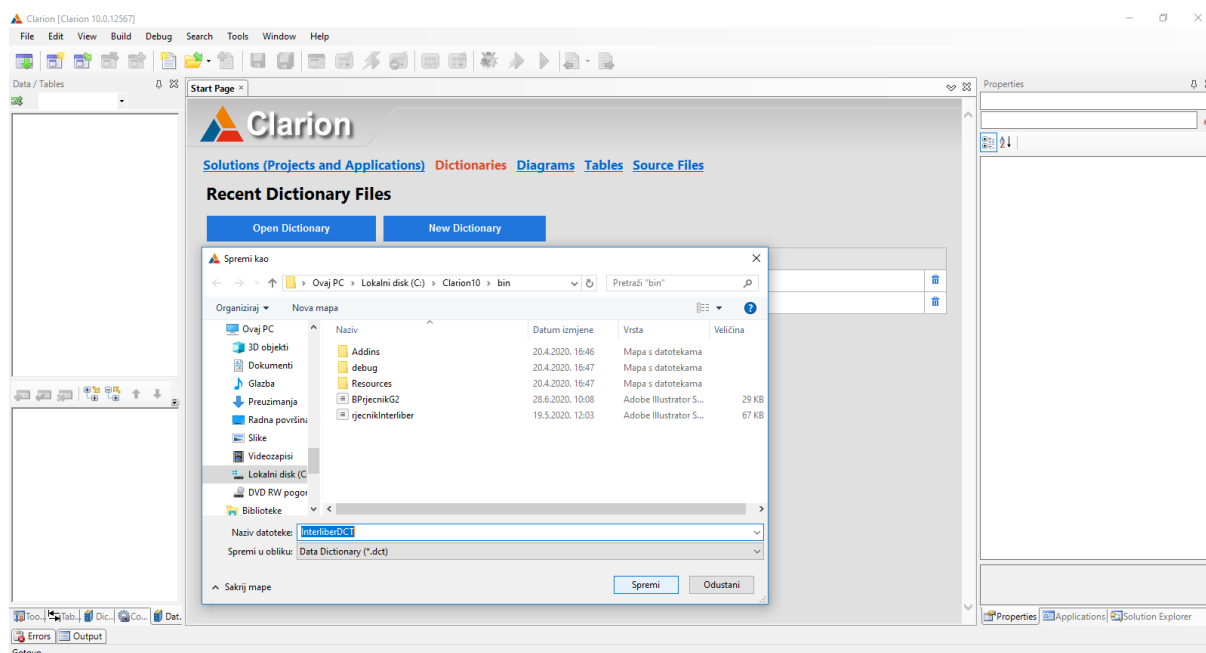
Clarion [Clarion 10.0.12567]

File Edit View Build Debug Search Tools Window Help

Data / Tables

Start Page ×

Clarion

Solutions (Projects and Applications) Dictionaries Diagrams Tables Source Files

Recent Dictionary Files

Open Dictionary

New Dictionary

Spremi kao

Ovaj PC › Lokalni disk (C:) › Clarion10 › bin

Pretraži "bin"

Organiziraj ▾ Nova mapa

Ovaj PC
3D objekti
Dokumenti
Glazba
Preuzimanja
Radna površina
Slike
Videozapisi
Lokalni disk (C
DVD RW pogon
Biblioteke

| Naziv | Datum izmjene | Vrsta | Veličina |
|---|---|---|---|
| Addins | 20.4.2020. 16:46 | Mapa s datotekama | |
| debug | 20.4.2020. 16:47 | Mapa s datotekama | |
| Resources | 20.4.2020. 16:47 | Mapa s datotekama | |
| BPrjecnikG2 | 28.6.2020. 10:08 | Adobe Illustrator S... | 29 KB |
| rjecnikInterliber | 19.5.2020. 12:03 | Adobe Illustrator S... | 67 KB |

Naziv datoteke: InterliberDCT

Spremi u obliku: Data Dictionary (*.dct)

Sakrij mape

Spremi

Odustani

Properties

Properties Applications Solution Explorer

Too... Tab... Dic... Co... Dat...

Errors Output

Gotovo